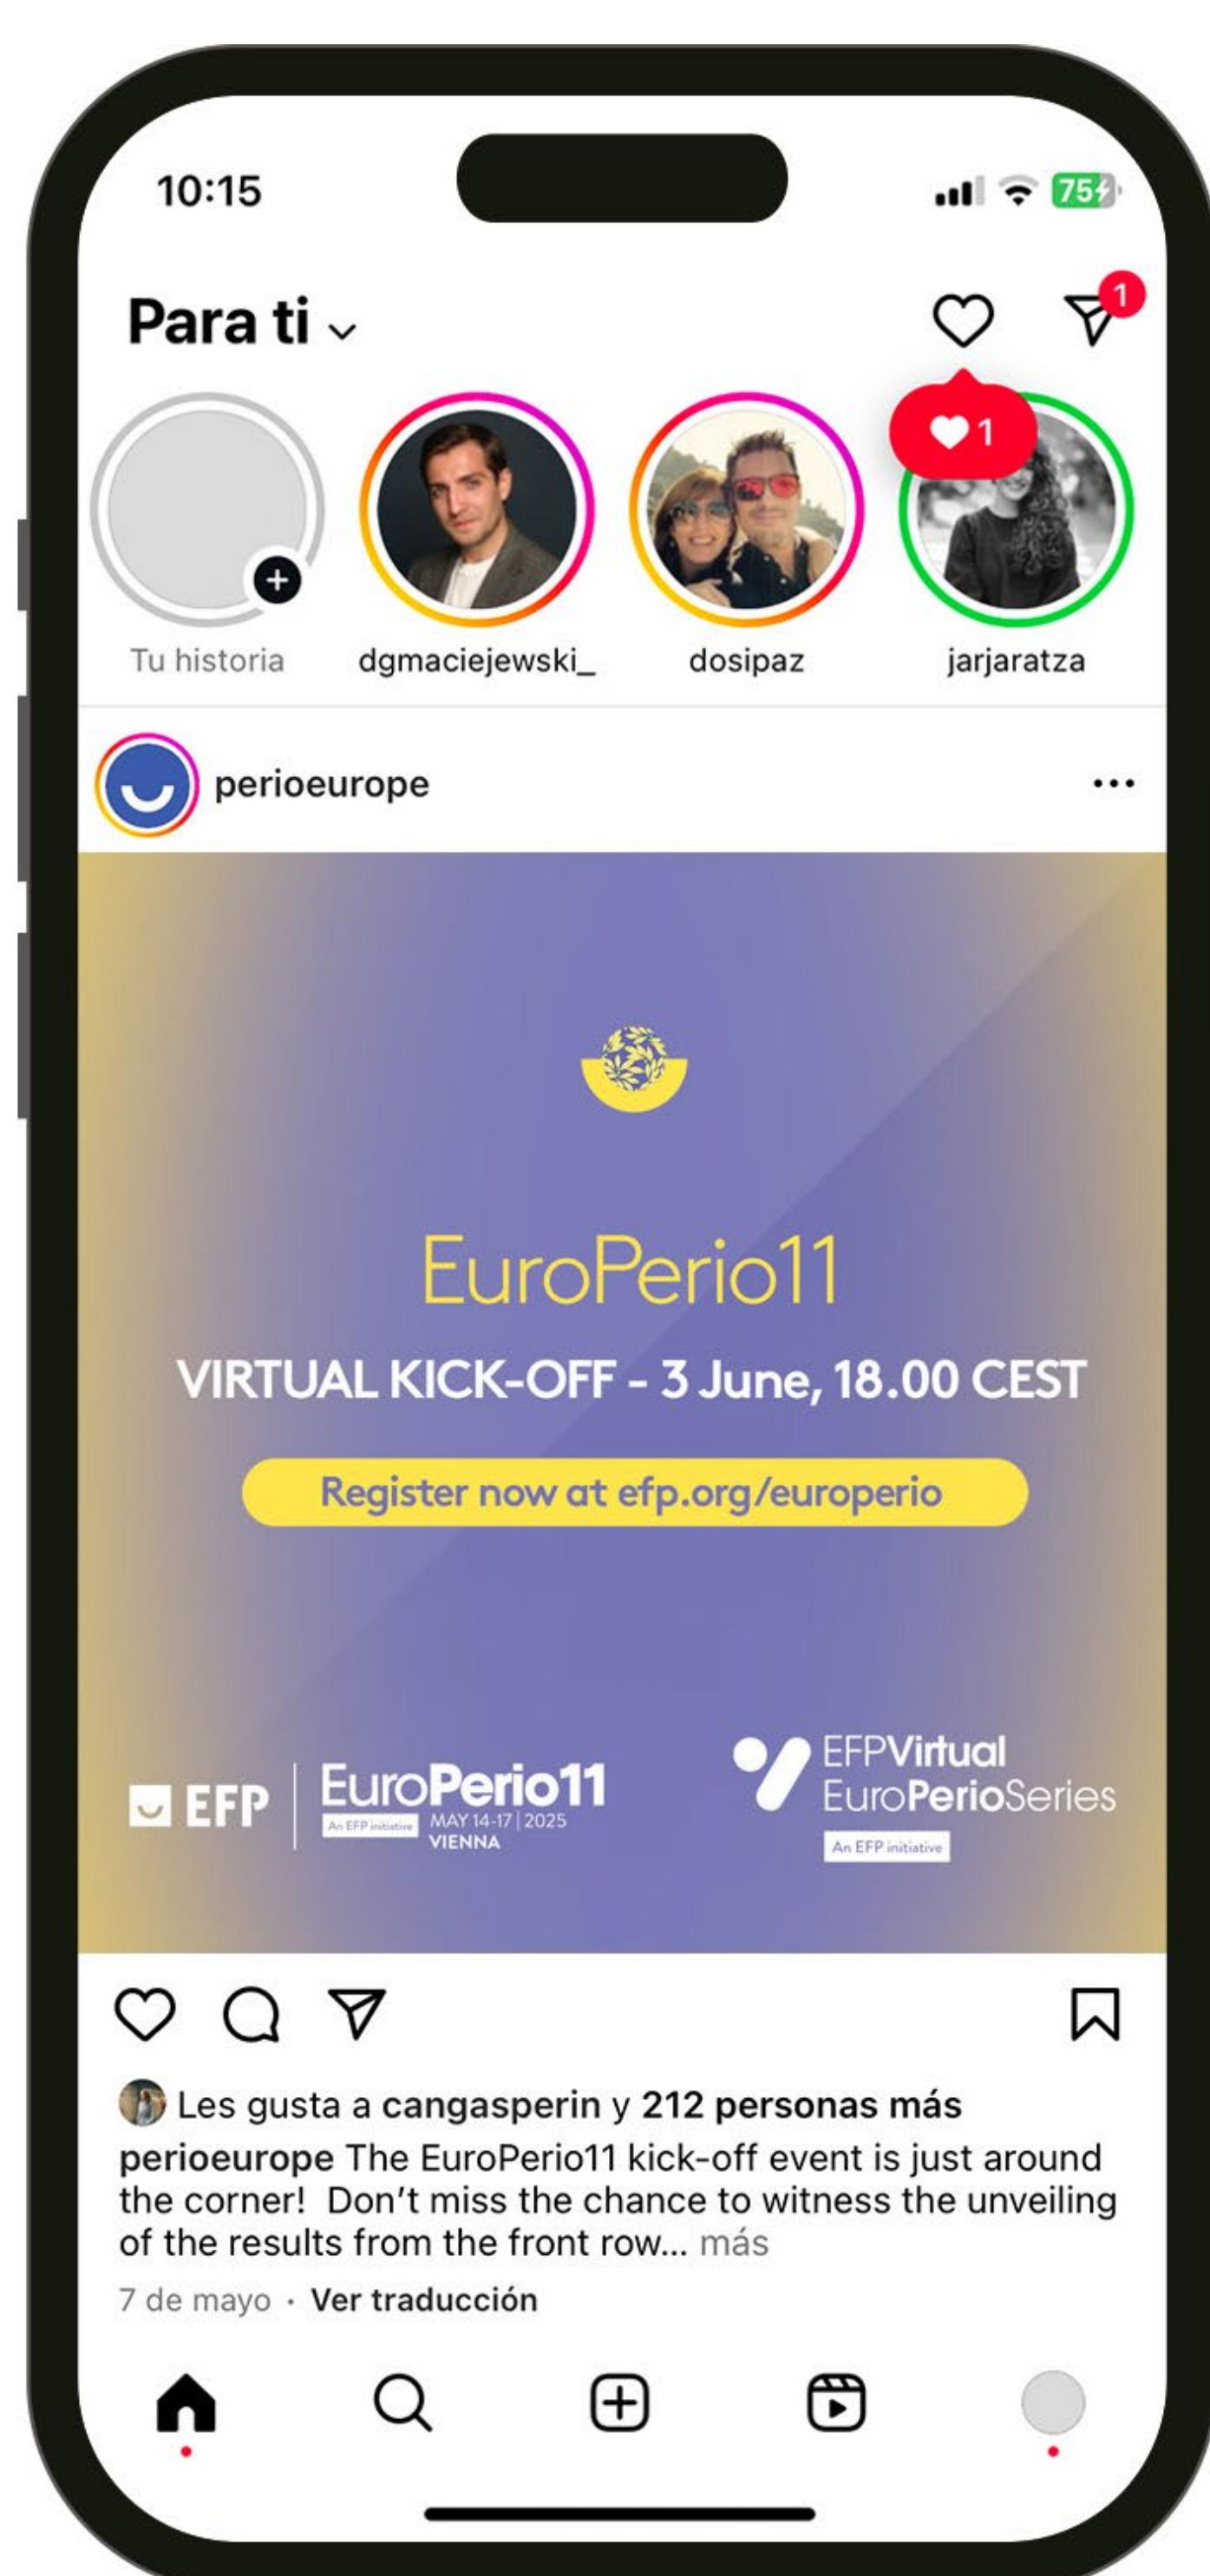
10:15

75

Para ti

1

1

Tu historia

dgmaciejewski_

dosipaz

jarjaratza

perioeurope

EuroPerio11

VIRTUAL KICK-OFF - 3 June, 18.00 CEST

Register now at efp.org/europerio

EFP

EuroPerio11
An EFP initiative
MAY 14-17 | 2025
VIENNA

EFPVirtual
EuroPerioSeries
An EFP initiative

Les gusta a cangasperin y 212 personas más

perioeurope The EuroPerio11 kick-off event is just around the corner! Don't miss the chance to witness the unveiling of the results from the front row... más

7 de mayo · Ver traducción